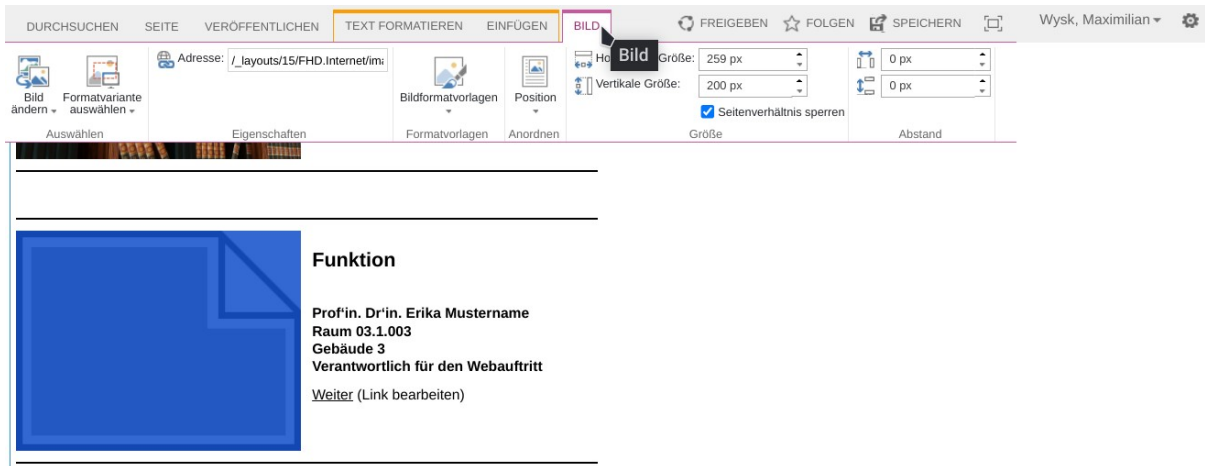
DURCHSUCHEN SEITE VERÖFFENTLICHEN TEXT FORMATIEREN EINFÜGEN BILD FREIGEBEN FOLGEN SPEICHERN Wysk, Maximilian

Bild

Bild ändern Formatvariante auswählen
Auswählen

Adresse: /_layouts/15/FHD.Internet/im
Eigenschaften

Bildformatvorlagen
Formatvorlagen

Position
Anordnen

Ho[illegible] Größe: 259 px
Vertikale Größe: 200 px
Seitenverhältnis sperren
Größe

0 px
0 px
Abstand

Funktion

Prof'in. Dr'in. Erika Mustername
Raum 03.1.003
Gebäude 3
Verantwortlich für den Webauftritt

Weiter (Link bearbeiten)